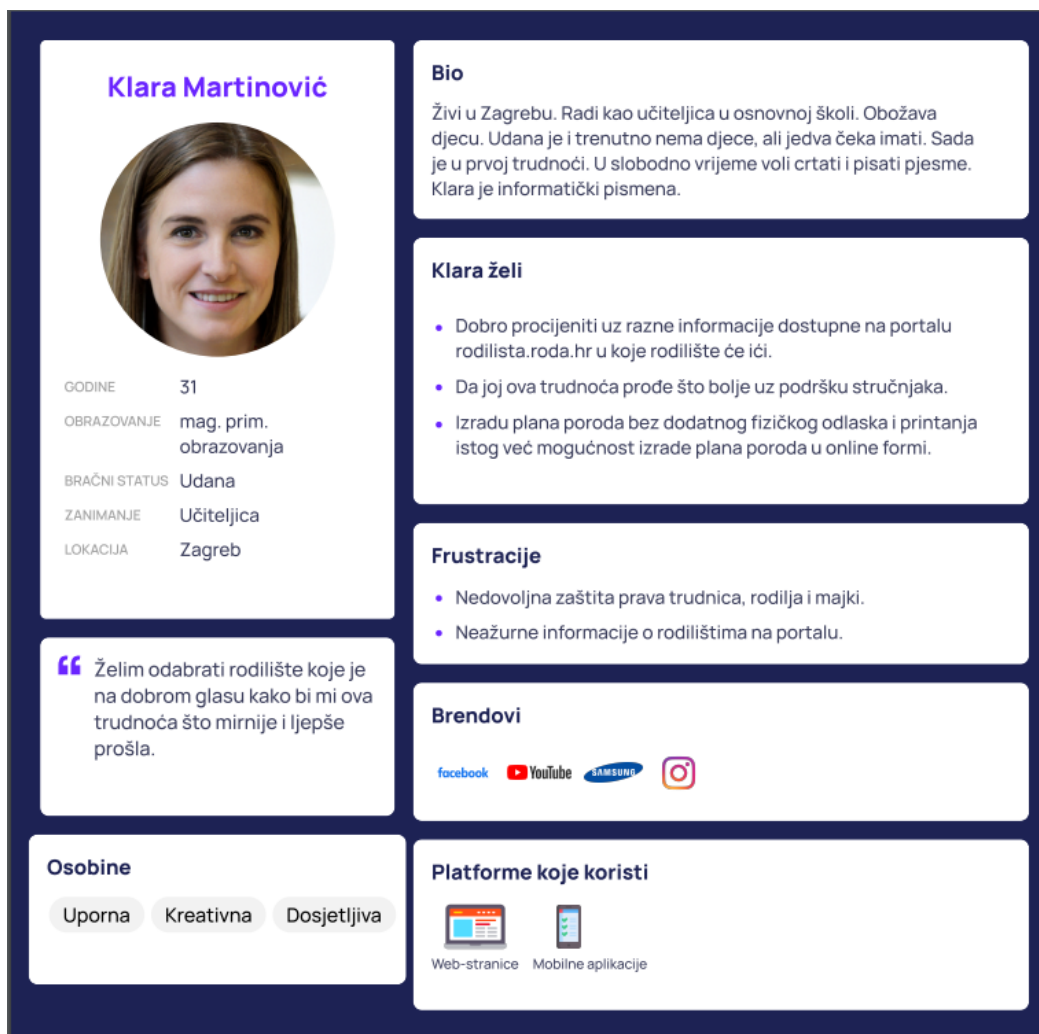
Klara Martinović

GODINE 31
OBRAZOVANJE mag. prim. obrazovanja
BRAČNI STATUS Udana
ZANIMANJE Učiteljica
LOKACIJA Zagreb

“ Želim odabrati rodilište koje je na dobrom glasu kako bi mi ova trudnoća što mirnije i ljepše prošla.

Osobine
Uporna Kreativna Dosjetljiva

Bio
Živi u Zagrebu. Radi kao učiteljica u osnovnoj školi. Obožava djecu. Udana je i trenutno nema djece, ali jedva čeka imati. Sada je u prvoj trudnoći. U slobodno vrijeme voli crtati i pisati pjesme. Klara je informatički pismena.

Klara želi
- Dobro procijeniti uz razne informacije dostupne na portalu rodilista.roda.hr u koje rodilište će ići.
- Da joj ova trudnoća prođe što bolje uz podršku stručnjaka.
- Izradu plana poroda bez dodatnog fizičkog odlaska i printanja istog već mogućnost izrade plana poroda u online formi.

Frustracije
- Nedovoljna zaštita prava trudnica, rodilja i majki.
- Neažurne informacije o rodilištima na portalu.

Brendovi
facebook YouTube SAMSUNG

Platforme koje koristi
Web-stranice Mobilne aplikacije